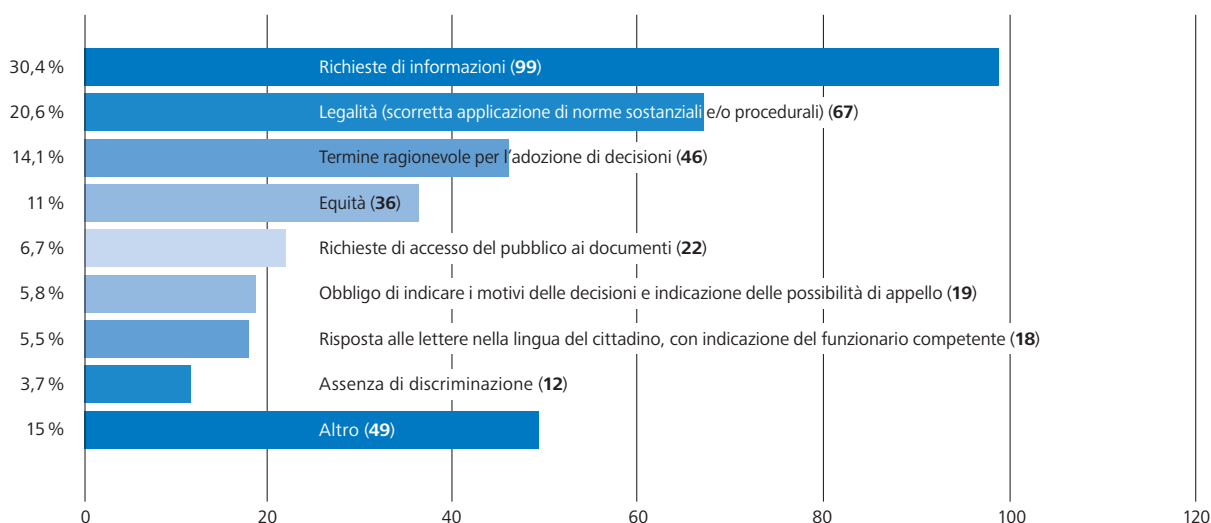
30,4 % Richieste di informazioni (**99**)

20,6 % Legalità (scorretta applicazione di norme sostanziali e/o procedurali) (**67**)

14,1 % Termine ragionevole per l'adozione di decisioni (**46**)

11 % Equità (**36**)

6,7 % Richieste di accesso del pubblico ai documenti (**22**)

5,8 % Obbligo di indicare i motivi delle decisioni e indicazione delle possibilità di appello (**19**)

5,5 % Risposta alle lettere nella lingua del cittadino, con indicazione del funzionario competente (**18**)

3,7 % Assenza di discriminazione (**12**)

15 % Altro (**49**)

0 20 40 60 80 100 120